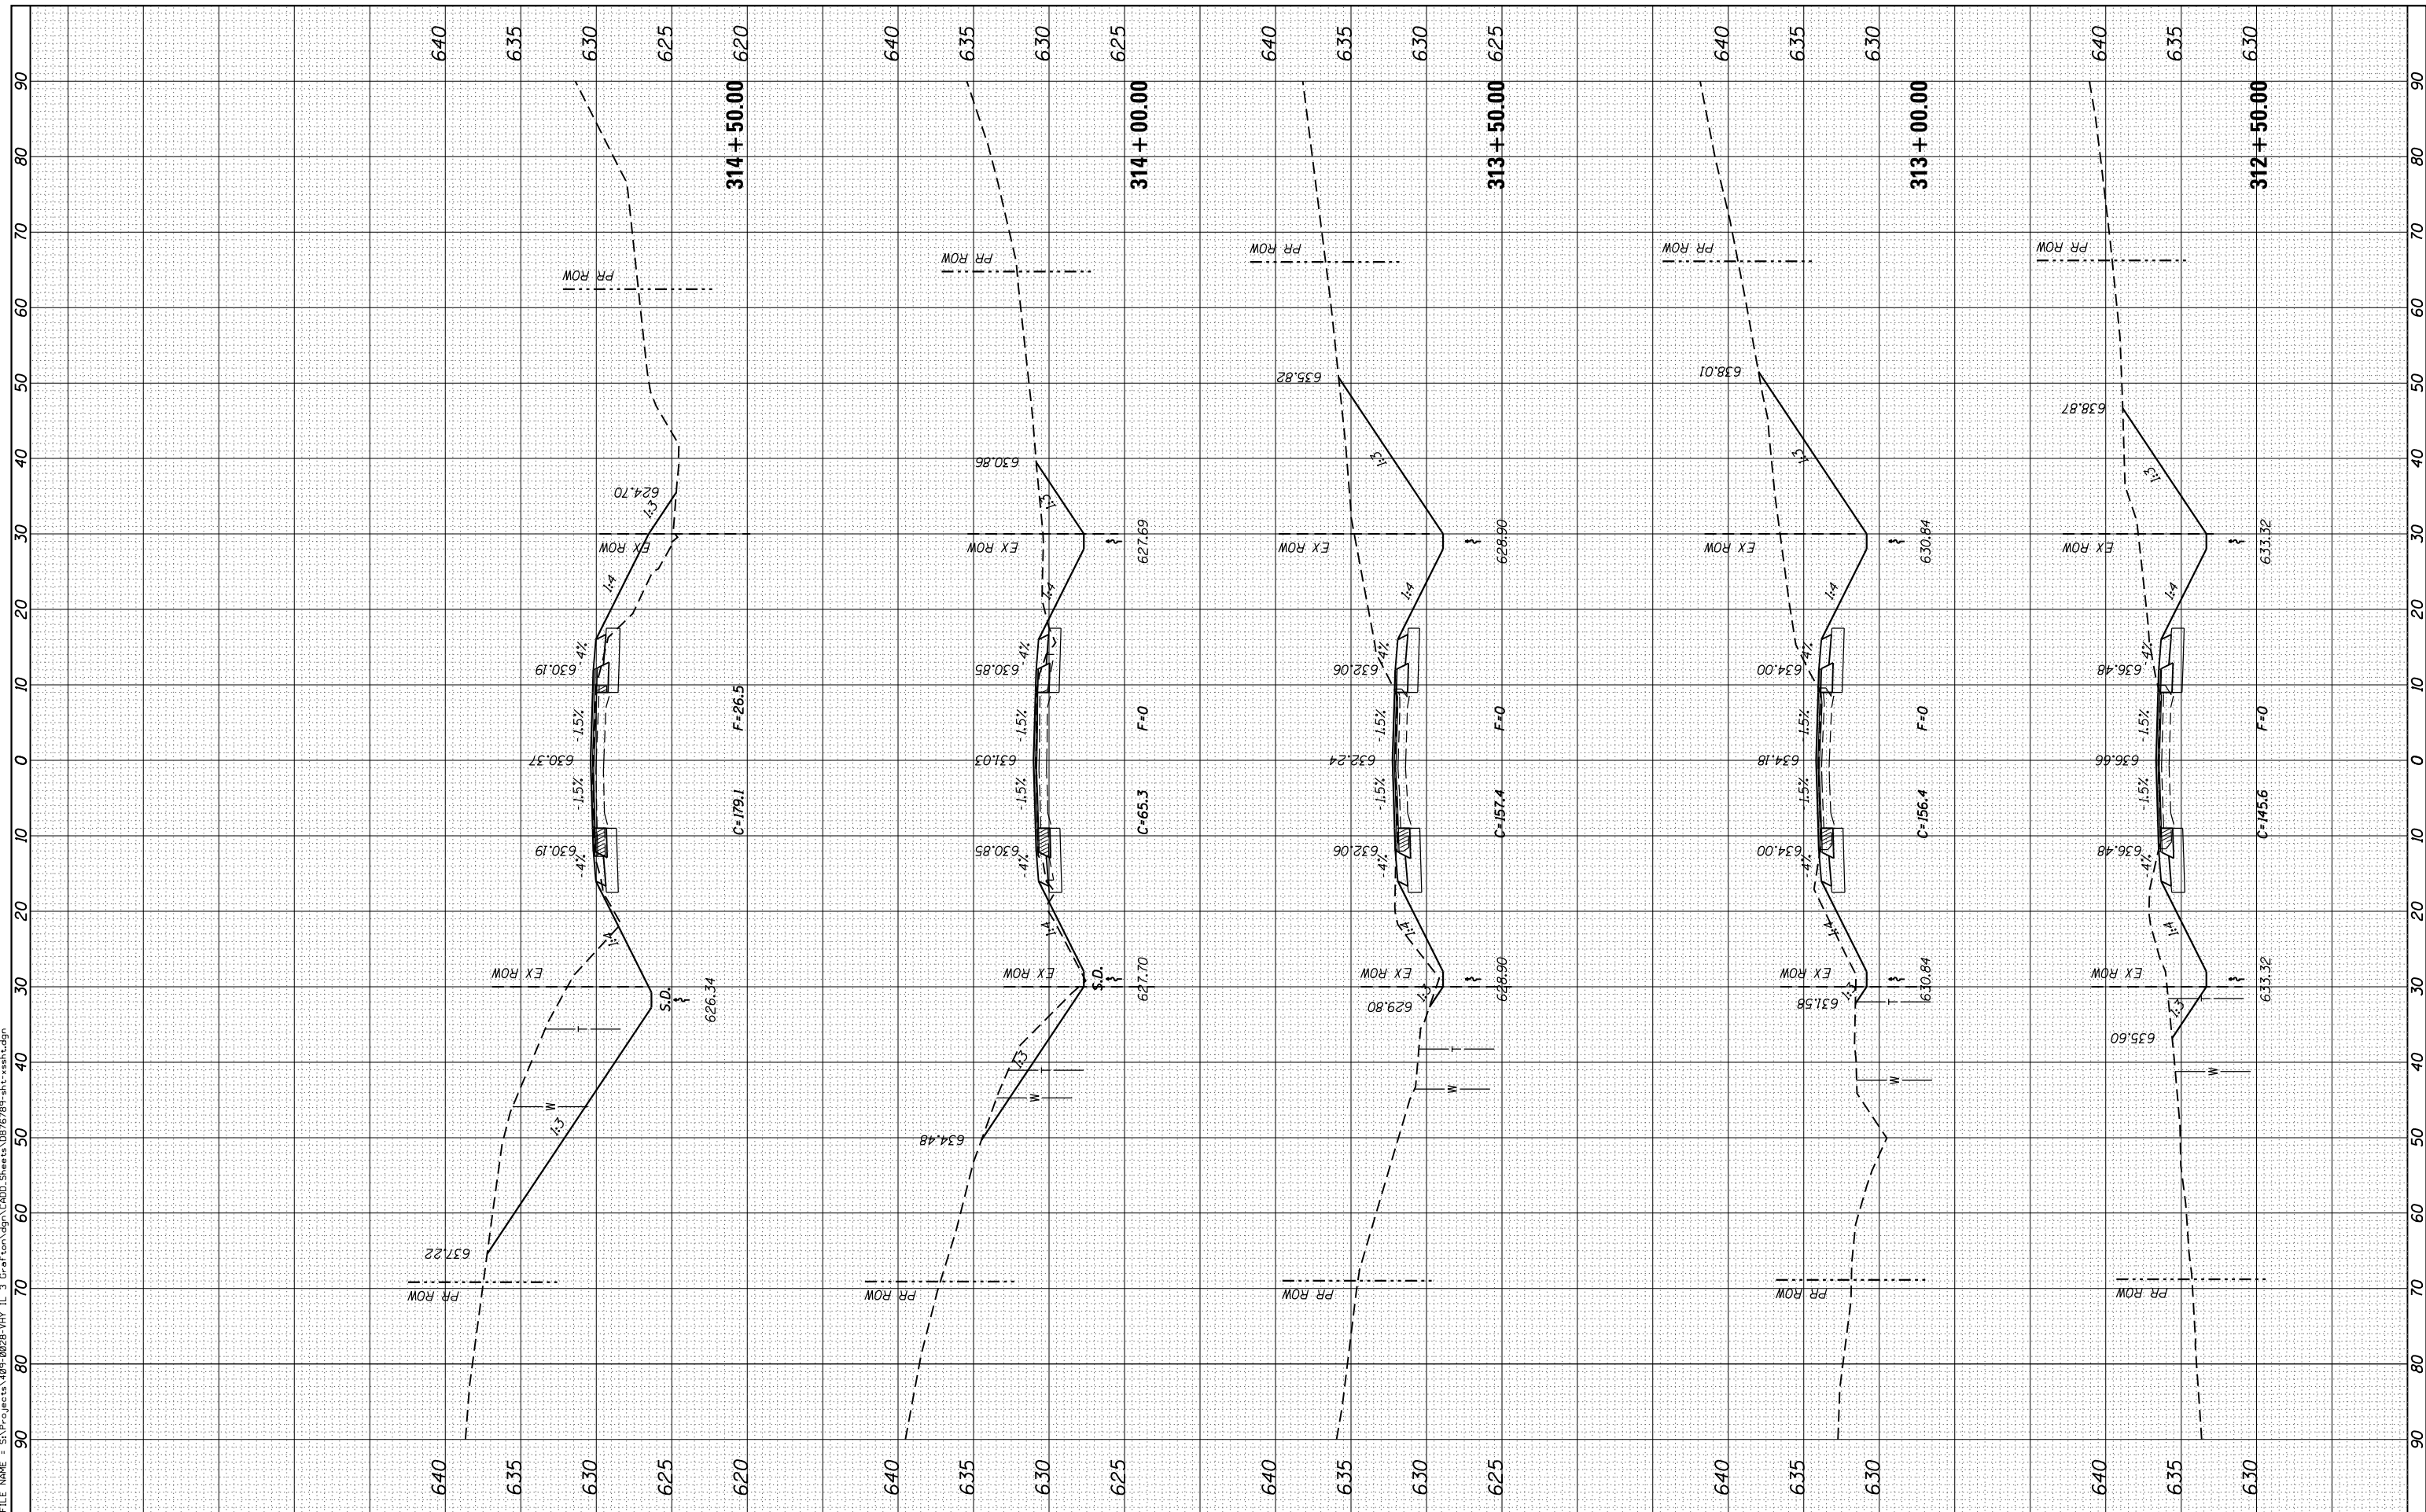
640 635 630 625 620
314+50.00
PR ROW
624.70
1:3
EX ROW
1:4
4%
630.19
1.5%
630.37
1.5%
630.19
4%
1:4
EX ROW
S.D.
626.34
1:3
637.22
PR ROW
F=26.5
C=179.1
640 635 630 625 620

640 635 630 625
314+00.00
PR ROW
630.86
1:3
EX ROW
627.69
1:4
4%
630.85
1.5%
631.03
1.5%
630.85
4%
1:4
EX ROW
S.D.
627.70
1:3
634.48
PR ROW
F=0
C=65.3
640 635 630 625

640 635 630 625
313+50.00
PR ROW
635.82
1:3
EX ROW
628.90
1:4
4%
632.06
1.5%
632.24
1.5%
632.06
4%
1:4
EX ROW
628.90
629.80
PR ROW
F=0
C=157.4
640 635 630 625

640 635 630
313+00.00
PR ROW
638.01
1:3
EX ROW
630.84
1:4
4%
634.00
1.5%
634.18
1.5%
634.00
4%
1:4
EX ROW
630.84
631.58
PR ROW
F=0
C=156.4
640 635 630

640 635 630
312+50.00
PR ROW
638.87
1:3
EX ROW
633.32
1:4
4%
636.48
1.5%
636.66
1.5%
636.48
4%
1:4
EX ROW
633.32
1:3
635.60
PR ROW
F=0
C=145.6
640 635 630

90 80 70 60 50 40 30 20 10 0 10 20 30 40 50 60 70 80 90
FILE NAME = S:\Projects\409-0028-VHY IL 3 Grafton\dgn\CADD Sheets\087684-sht-xssht.dgn